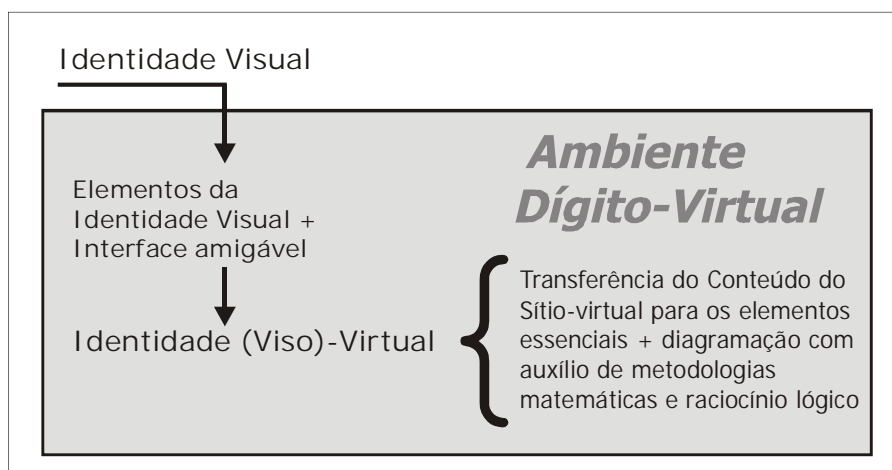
Identidade Visual

Ambiente Dígito-Virtual

Elementos da Identidade Visual + Interface amigável

Identidade (Viso)-Virtual

Transferência do Conteúdo do Sítio-virtual para os elementos essenciais + diagramação com auxílio de metodologias matemáticas e raciocínio lógico